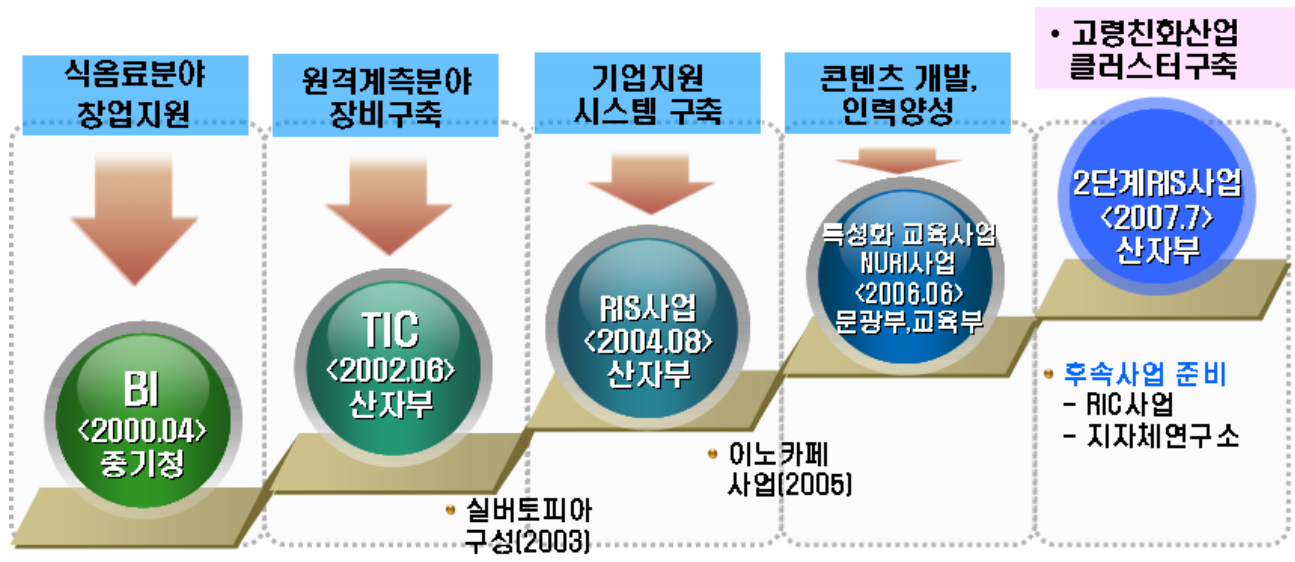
식음료분야 창업지원

BI
<2000.04>
중기청

원격계측분야 장비구축

TIC
<2002.06>
산자부

실버토피아 구성(2003)

기업지원 시스템 구축

RIS사업
<2004.08>
산자부

이노카페 사업(2005)

콘텐츠 개발, 인력양성

특성화 교육사업
NURI사업
<2006.06>
문광부,교육부

• 고령친화산업 클러스터구축

2단계RIS사업
<2007.7>
산자부

후속사업 준비
- RIC사업
- 지자체연구소